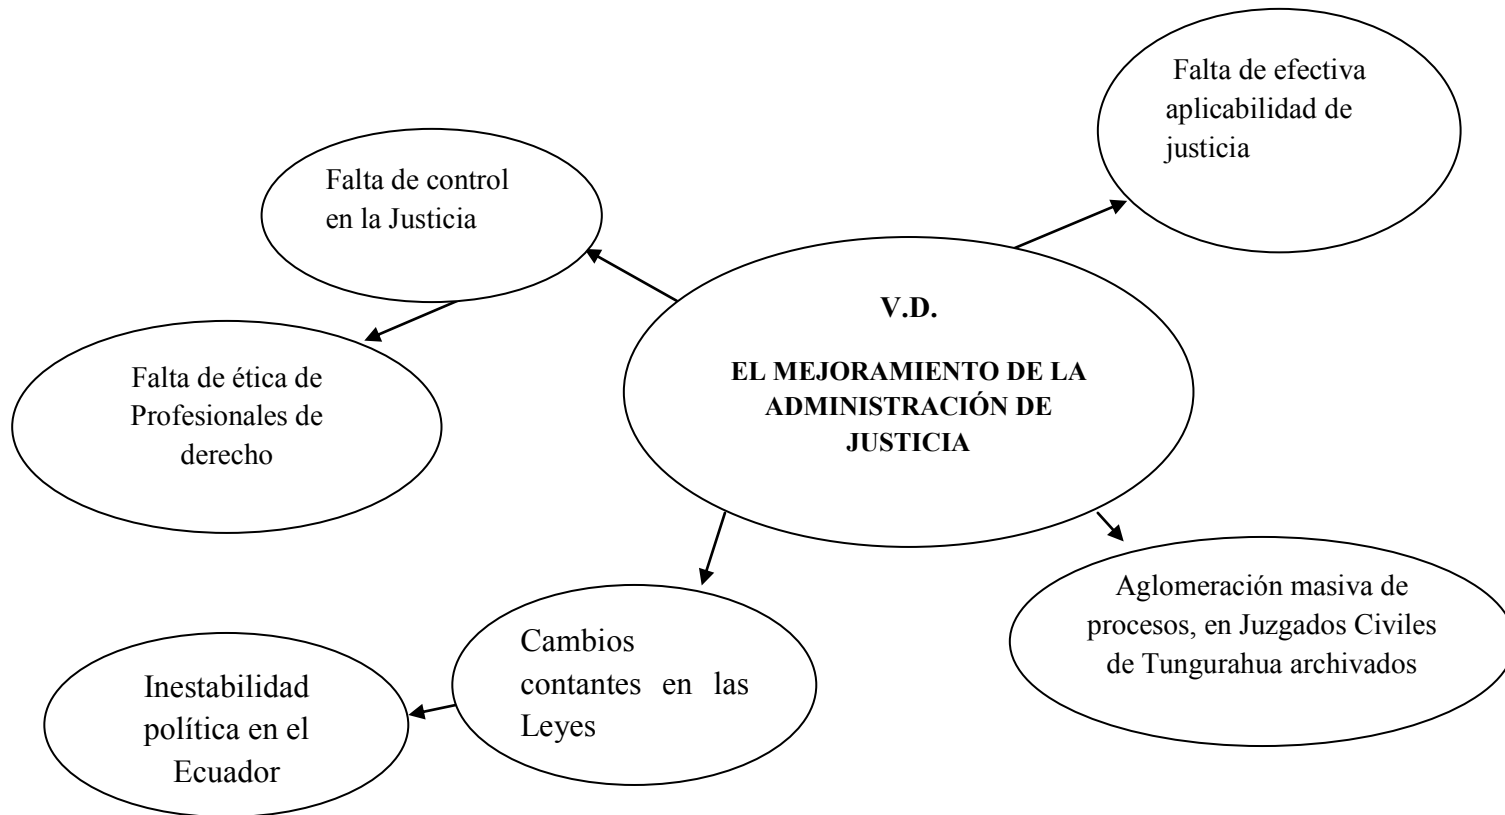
Falta de efectiva aplicabilidad de justicia

Falta de control en la Justicia

V.D.

EL MEJORAMIENTO DE LA ADMINISTRACIÓN DE JUSTICIA

Falta de ética de Profesionales de derecho

Aglomeración masiva de procesos, en Juzgados Civiles de Tungurahua archivados

Cambios contantes en las Leyes

Inestabilidad política en el Ecuador